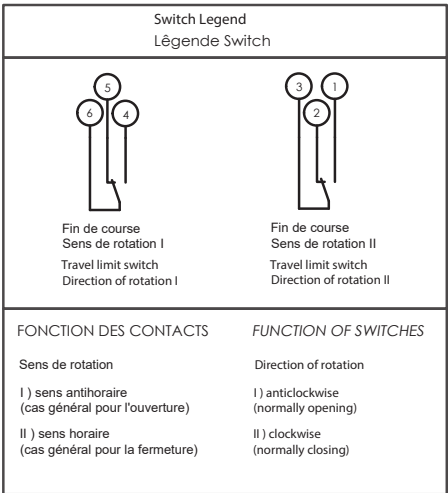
Switch Legend
Lêgende Switch

5
6
4

3
1
2

Fin de course
Sens de rotation I
Travel limit switch
Direction of rotation I

Fin de course
Sens de rotation II
Travel limit switch
Direction of rotation II

FONCTION DES CONTACTS

Sens de rotation

I ) sens antihoraire
(cas général pour l'ouverture)

II ) sens horaire
(cas général pour la fermeture)

FUNCTION OF SWITCHES

Direction of rotation

I ) anticlockwise
(normally opening)

II ) clockwise
(normally closing)